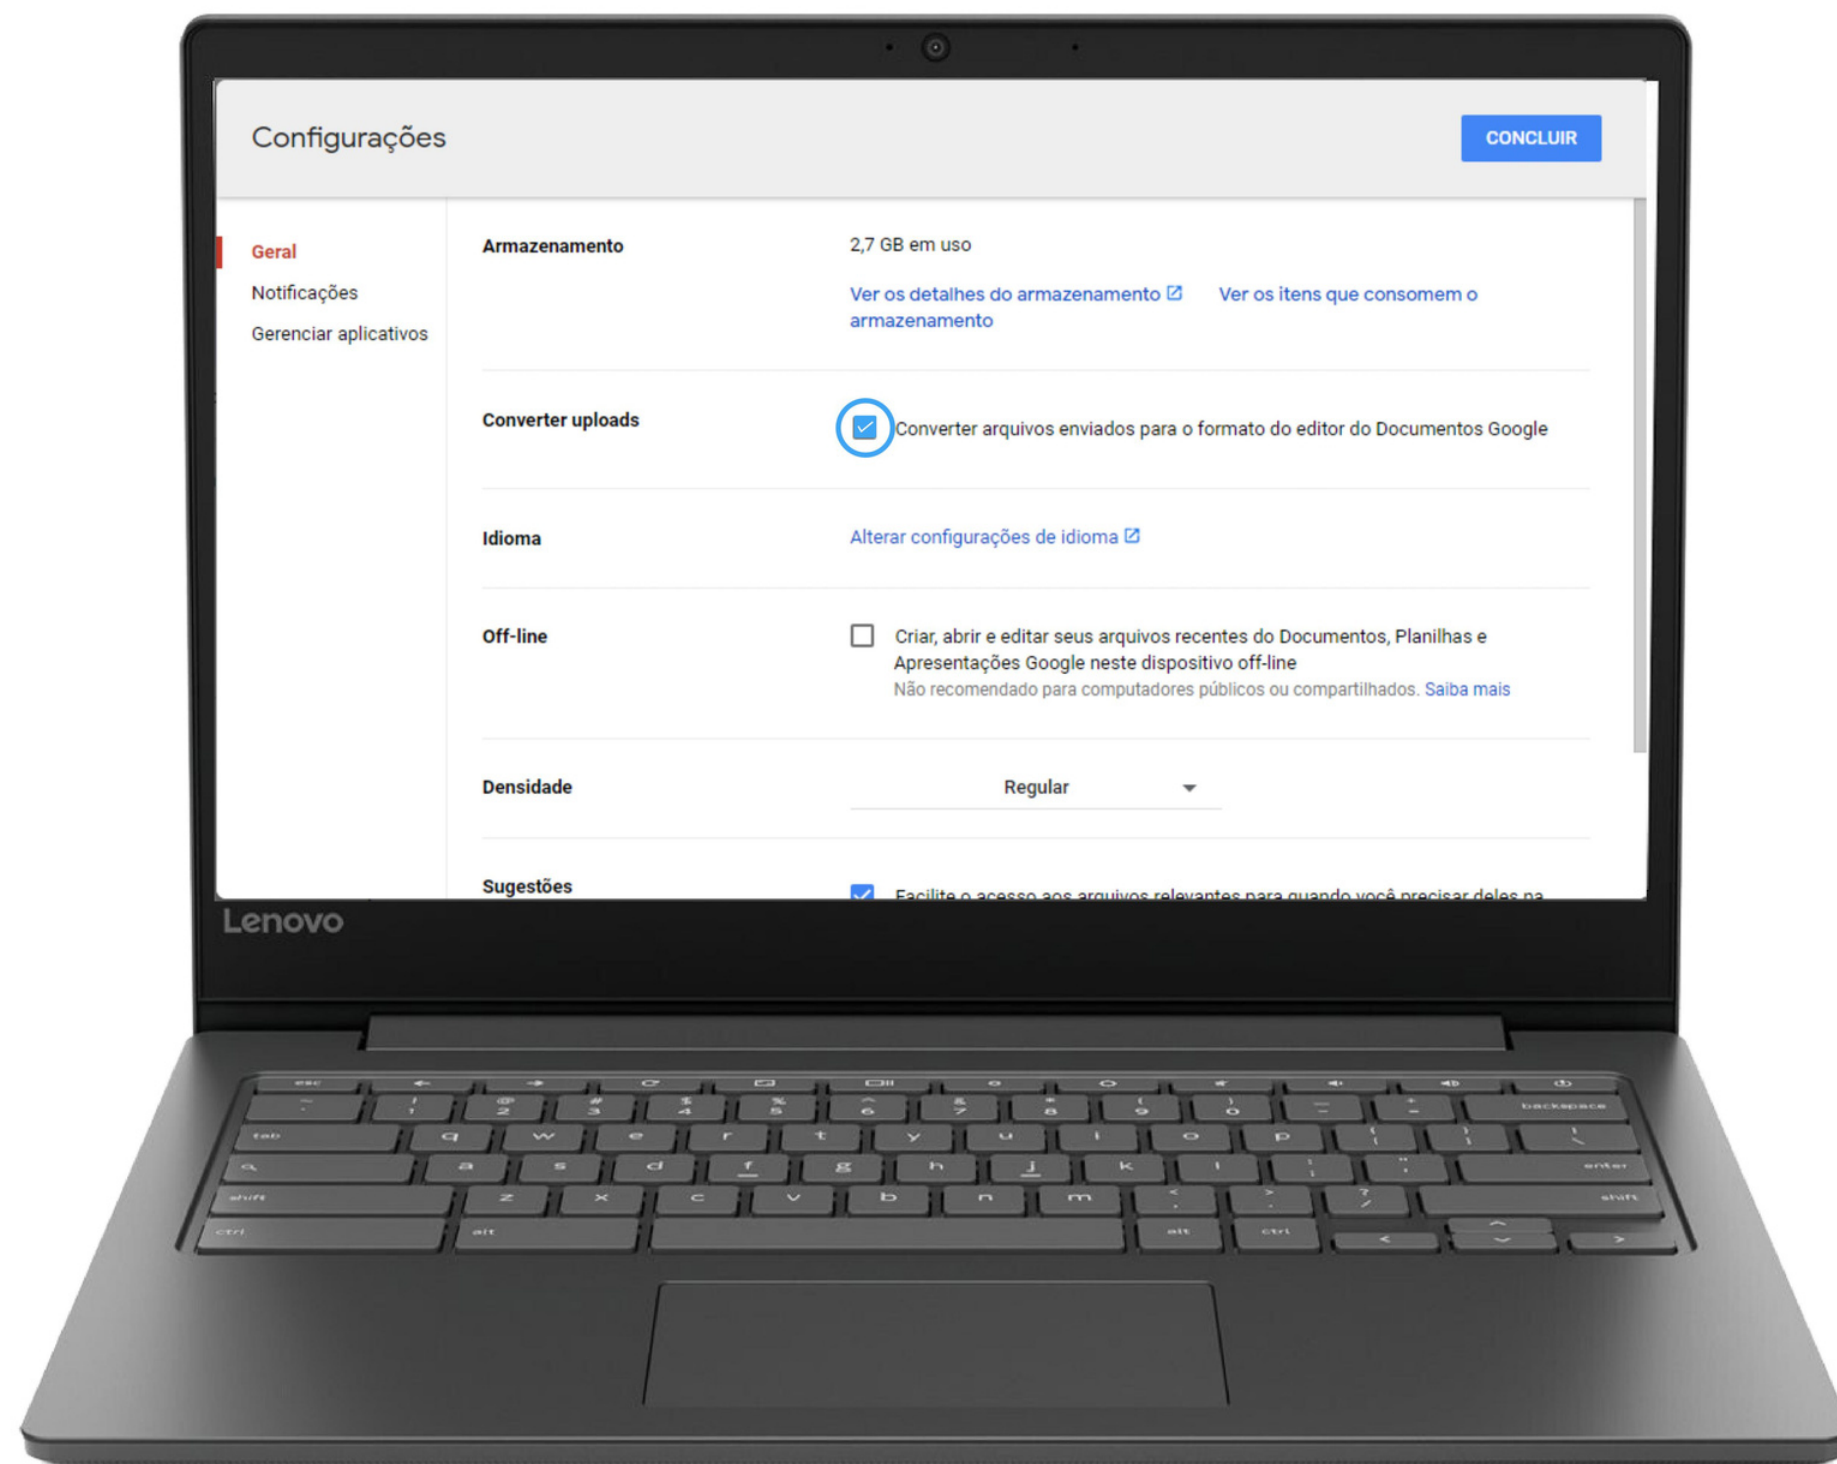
Configurações

CONCLUIR

Geral
Notificações
Gerenciar aplicativos

Armazenamento

2,7 GB em uso

Ver os detalhes do armazenamento
Ver os itens que consomem o armazenamento

Converter uploads

Converter arquivos enviados para o formato do editor do Documentos Google

Idioma

Alterar configurações de idioma

Off-line

Criar, abrir e editar seus arquivos recentes do Documentos, Planilhas e Apresentações Google neste dispositivo off-line
Não recomendado para computadores públicos ou compartilhados. Saiba mais

Densidade

Regular

Sugestões

Facilite o acesso aos arquivos relevantes para quando você precisar deles na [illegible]

Lenovo

esc
backspace
tab
q w e r t y u i o p
a s d f g h j k l
enter
shift
z x c v b n m
shift
ctrl
alt
alt
ctrl
1 2 3 4 5 6 7 8 9 0